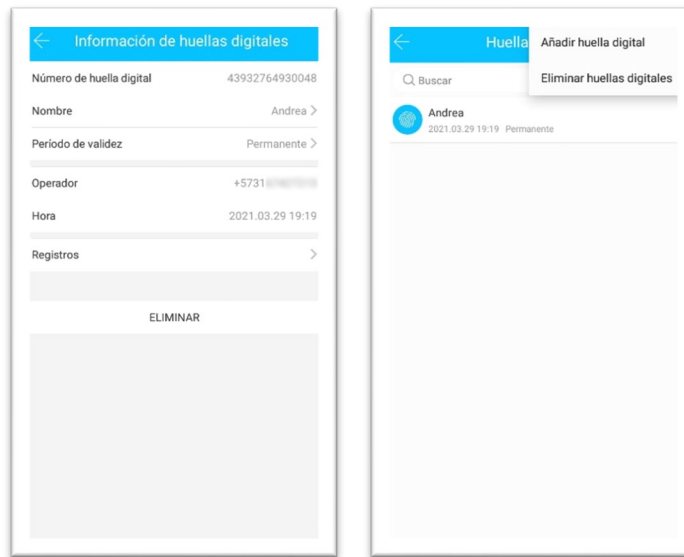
Información de huellas digitales

Número de huella digital 43932764930048

Nombre Andrea

Período de validez Permanente

Operador +5731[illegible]

Hora 2021.03.29 19:19

Registros

ELIMINAR

Huella

Añadir huella digital

Eliminar huellas digitales

Buscar

Andrea
2021.03.29 19:19 Permanente